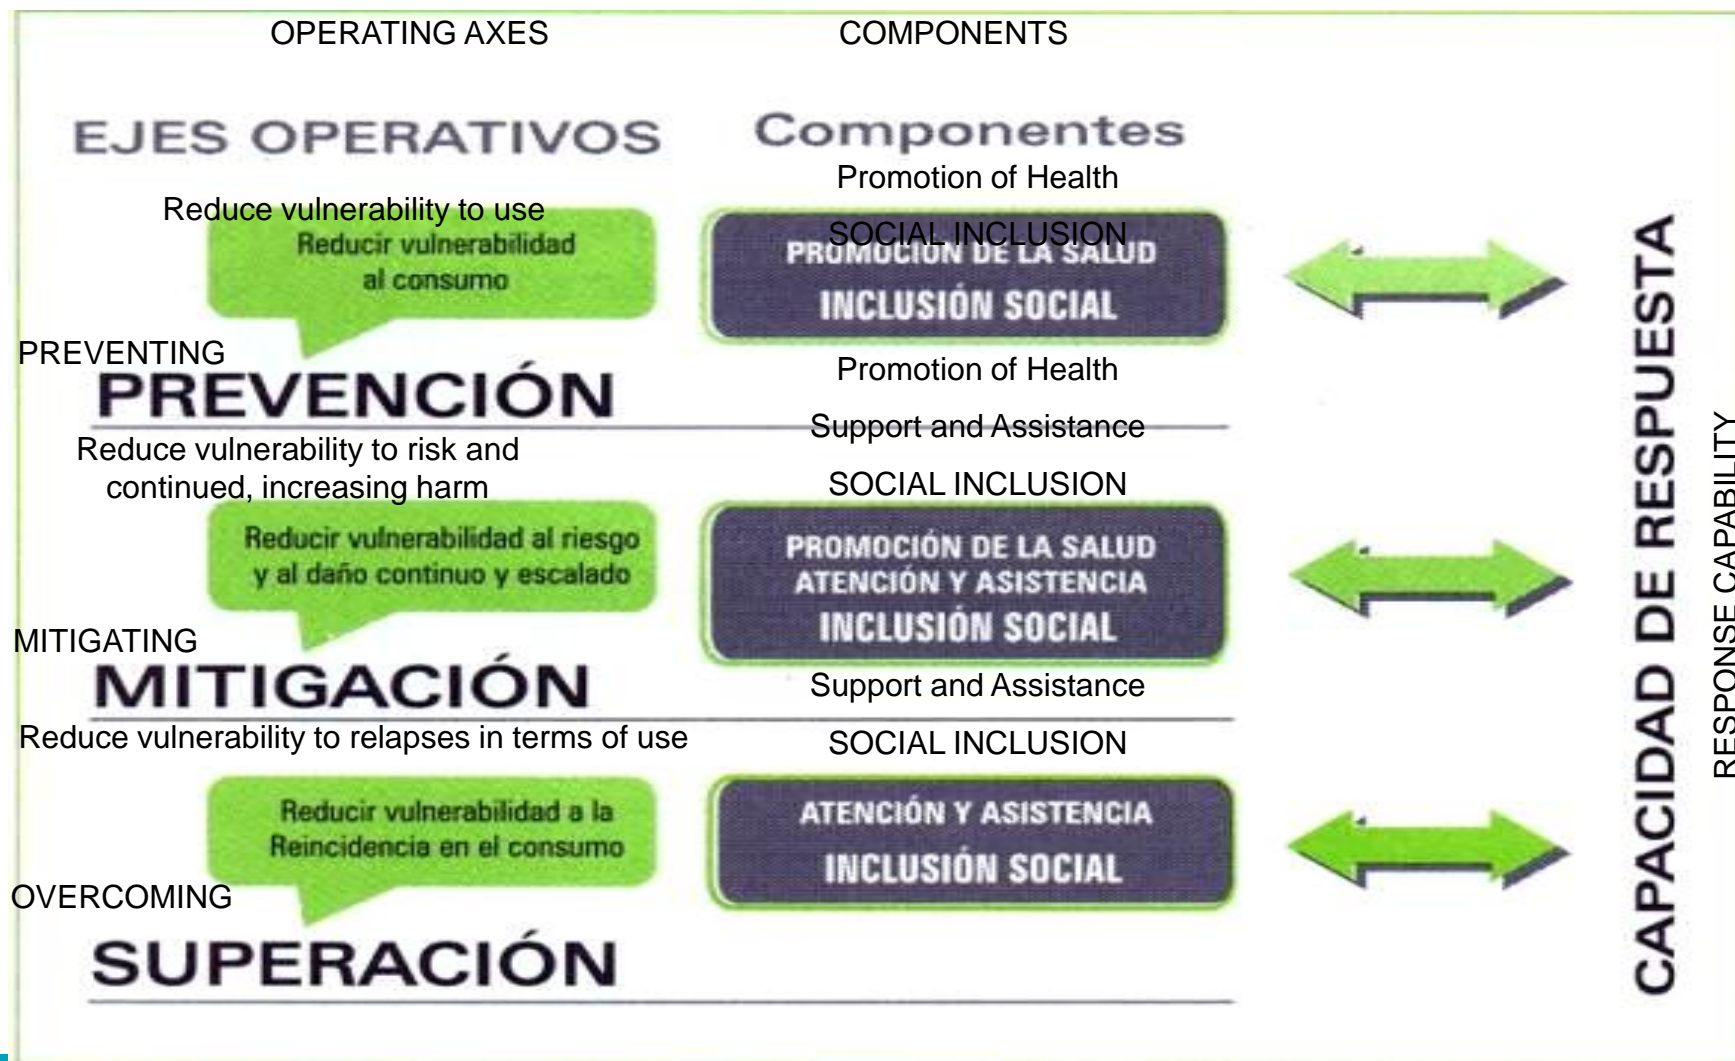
OPERATING AXES

COMPONENTS

EJES OPERATIVOS

Componentes

Promotion of Health

Reduce vulnerability to use

Reducir vulnerabilidad al consumo

SOCIAL INCLUSION

PROMOCIÓN DE LA SALUD

INCLUSIÓN SOCIAL

PREVENTING

PREVENCIÓN

Promotion of Health

Support and Assistance

Reduce vulnerability to risk and continued, increasing harm

SOCIAL INCLUSION

Reducir vulnerabilidad al riesgo y al daño continuo y escalado

PROMOCIÓN DE LA SALUD
ATENCIÓN Y ASISTENCIA
INCLUSIÓN SOCIAL

MITIGATING

MITIGACIÓN

Support and Assistance

Reduce vulnerability to relapses in terms of use

SOCIAL INCLUSION

Reducir vulnerabilidad a la Reincidencia en el consumo

ATENCIÓN Y ASISTENCIA
INCLUSIÓN SOCIAL

OVERCOMING

SUPERACIÓN

CAPACIDAD DE RESPUESTA

RESPONSE CAPABILITY